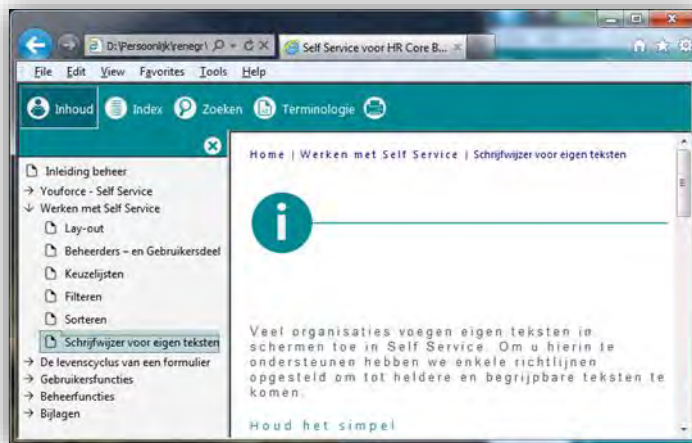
D:\Persoonlijk\renegr\
Self Service voor HR Core B...

File Edit View Favorites Tools Help

Inhoud Index Zoeken Terminologie

Inleiding beheer
Youforce - Self Service
Werken met Self Service
Lay-out
Beheerders – en Gebruikersdeel
Keuzelijsten
Filteren
Sorteren
Schrijfwijzer voor eigen teksten
De levenscyclus van een formulier
Gebruikersfuncties
Beheerfuncties
Bijlagen

Home | Werken met Self Service | Schrijfwijzer voor eigen teksten

Veel organisaties voegen eigen teksten in schermen toe in Self Service. Om u hierin te ondersteunen hebben we enkele richtlijnen opgesteld om tot heldere en begrijpbare teksten te komen.

Houd het simpel